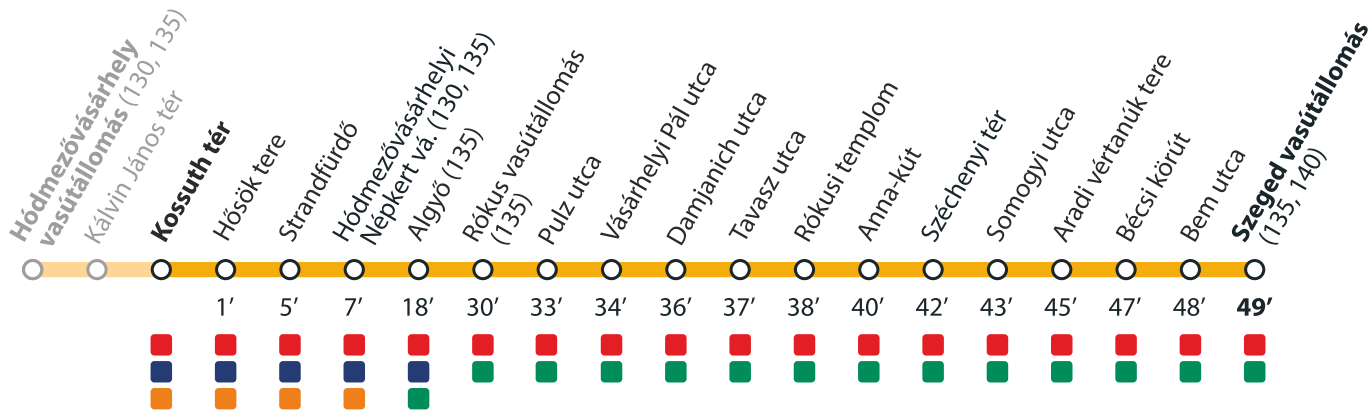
Hódmezővásárhely vasútállomás (130, 135)
Kálvin János tér
Kossuth tér
Hősök tere
Strandfürdő
Hódmezővásárhelyi Népkert vá. (130, 135)
Algyő (135)
Rókus vasútállomás (135)
Pulz utca
Vásárhelyi Pál utca
Damjanich utca
Tavasz utca
Rókusi templom
Anna-kút
Széchenyi tér
Somogyi utca
Aradi vértanúk tere
Bécsi körút
Bem utca
Szeged vasútállomás (135, 140)

1′ 5′ 7′ 18′ 30′ 33′ 34′ 36′ 37′ 38′ 40′ 42′ 43′ 45′ 47′ 48′ 49′